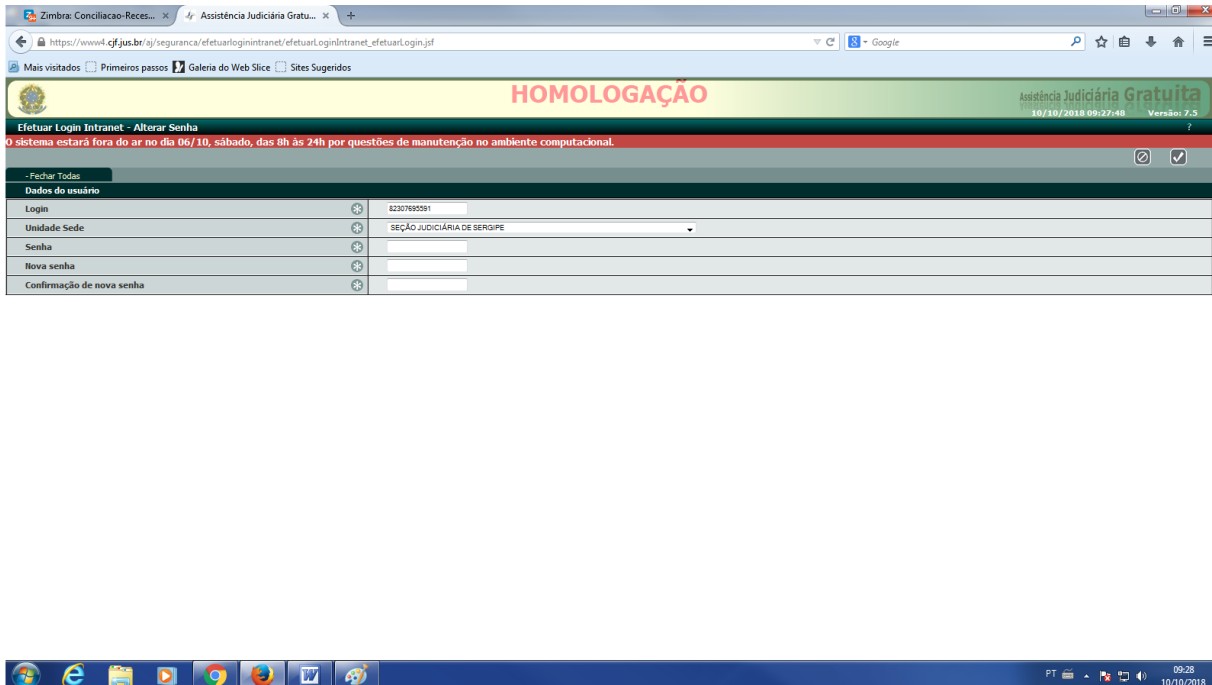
Zimbra: Conciliacao-Reces... ×
Assistência Judiciária Gratu... ×
+

https://www4.cjf.jus.br/aj/seguranca/efetuarloginintranet/efetuarLoginIntranet_efetuarLogin.jsf

Google

Mais visitados
Primeiros passos
Galeria do Web Slice
Sites Sugeridos

HOMOLOGAÇÃO

Assistência Judiciária Gratuita
10/10/2018 09:27:48
Versão: 7.5

Efetuar Login Intranet - Alterar Senha
?

O sistema estará fora do ar no dia 06/10, sábado, das 8h às 24h por questões de manutenção no ambiente computacional.

- Fechar Todas

Dados do usuário

| | |
|---|---|
| Login | 82307695591 |
| Unidade Sede | SEÇÃO JUDICIÁRIA DE SERGIPE |
| Senha | |
| Nova senha | |
| Confirmação de nova senha | |

PT
09:28
10/10/2018